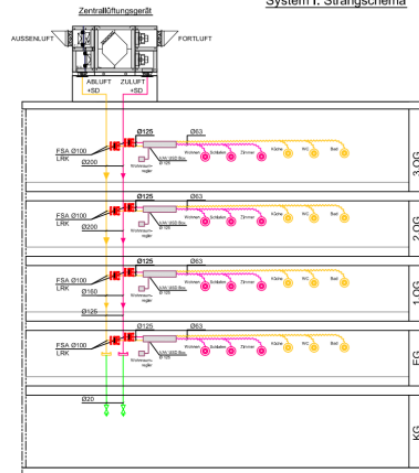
Zentrallüftungsgerät

System I: Strangschema

AUSSENLUFT

FORTLUFT

ABLUFT +SD

ZULUFT +SD

Ø125

Ø63

FSA Ø100

LRK

Ø200

Wohnen

Schlafen

Zimmer

Küche

WC

Bad

3.OG

Ø125

Ø63

FSA Ø100

LRK

Ø200

Wohnen

Schlafen

Zimmer

Küche

WC

Bad

2.OG

Ø125

Ø63

FSA Ø100

LRK

Ø160

Ø125

Wohnen

Schlafen

Zimmer

Küche

WC

Bad

1.OG

Ø125

Ø63

FSA Ø100

LRK

Wohnen

Schlafen

Zimmer

Küche

WC

Bad

EG

Ø20

KG